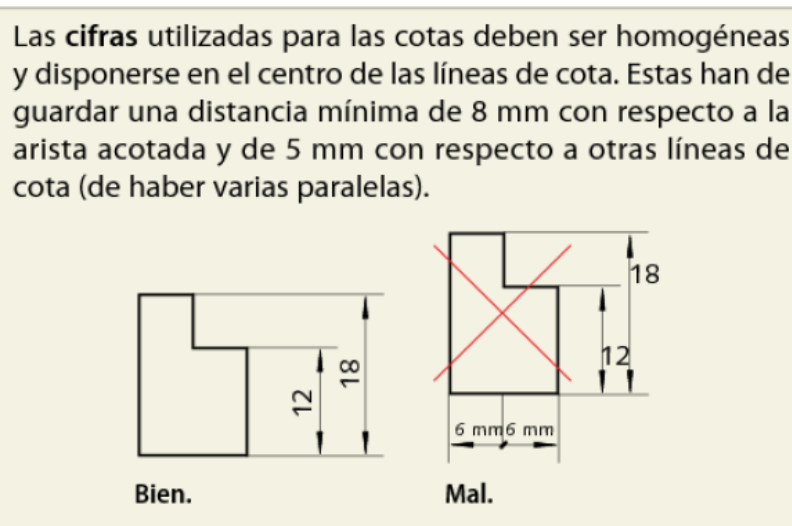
Las **cifras** utilizadas para las cotas deben ser homogéneas y disponerse en el centro de las líneas de cota. Estas han de guardar una distancia mínima de 8 mm con respecto a la arista acotada y de 5 mm con respecto a otras líneas de cota (de haber varias paralelas).

12
18
Bien.

18
12
6 mm 6 mm
Mal.